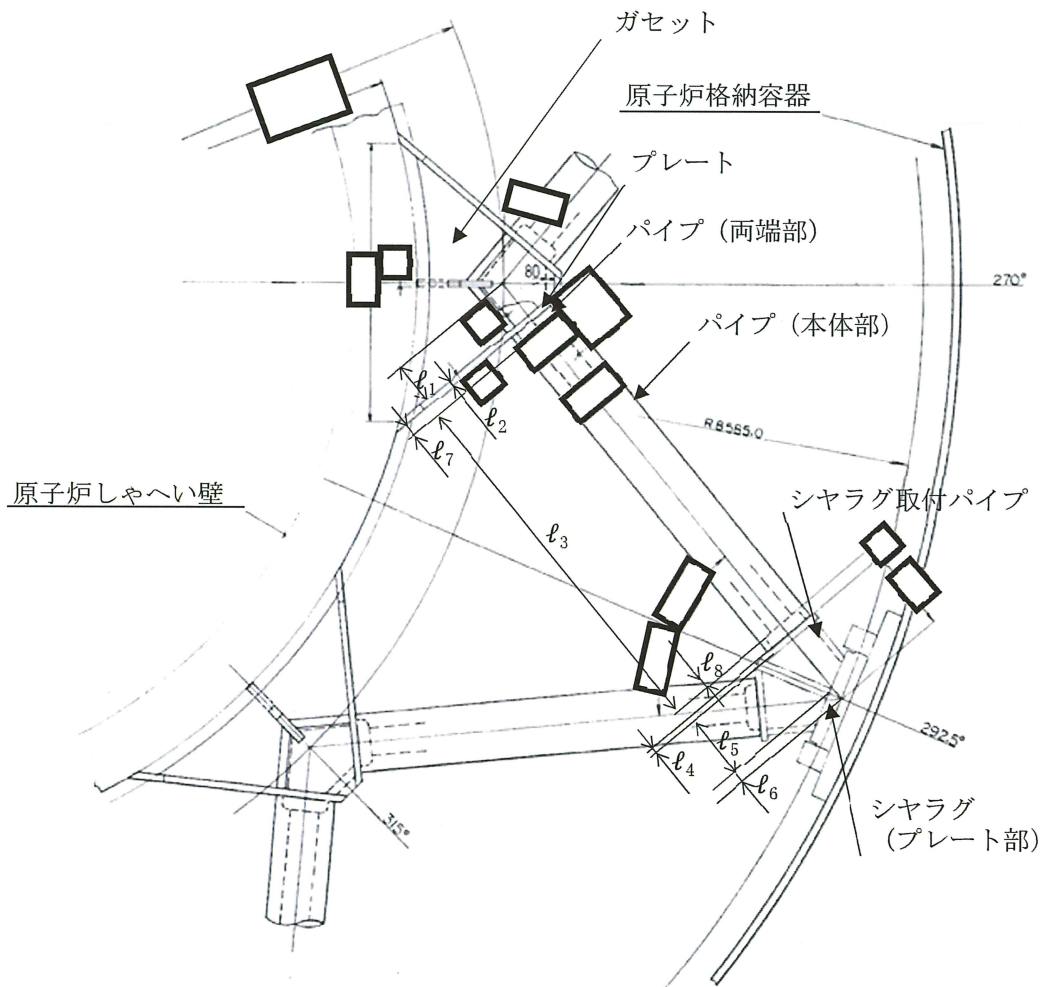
ガセット

原子炉格納容器

プレート

パイプ（両端部）

80

270°

パイプ（本体部）

$\ell_1$

$\ell_2$

$\ell_7$

R8555.0

原子炉しゃへい壁

$\ell_3$

シヤラグ取付パイプ

$\ell_8$

$\ell_5$

$\ell_4$

$\ell_6$

292.5°

315°

シヤラグ
（プレート部）